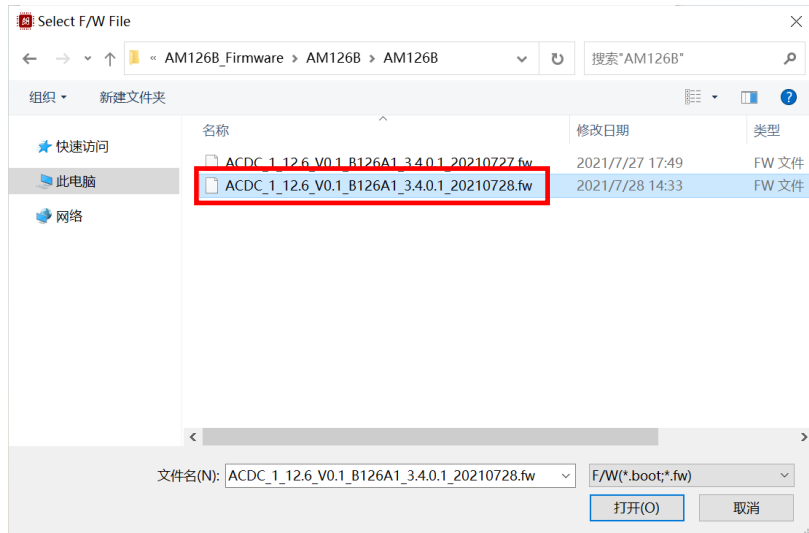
Select F/W File

« AM126B_Firmware › AM126B › AM126B

搜索"AM126B"

组织 ▾ 新建文件夹

快速访问
此电脑
网络

| 名称 | 修改日期 | 类型 |
|---|---|---|
| ACDC_1_12.6_V0.1_B126A1_3.4.0.1_20210727.fw | 2021/7/27 17:49 | FW 文件 |
| ACDC_1_12.6_V0.1_B126A1_3.4.0.1_20210728.fw | 2021/7/28 14:33 | FW 文件 |

文件名(N): ACDC_1_12.6_V0.1_B126A1_3.4.0.1_20210728.fw

F/W(*.boot;*.fw)

打开(O) 取消